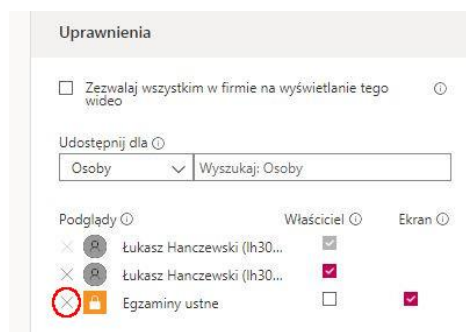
Uprawnienia

Zezwalaj wszystkim w firmie na wyświetlanie tego wideo ⓘ

Udostępnij dla ⓘ

Osoby

Wyszukaj: Osoby

Podglądy ⓘ

Właściciel ⓘ

Ekran ⓘ

Łukasz Hanczewski (lh30...

Łukasz Hanczewski (lh30...

Egzaminy ustne